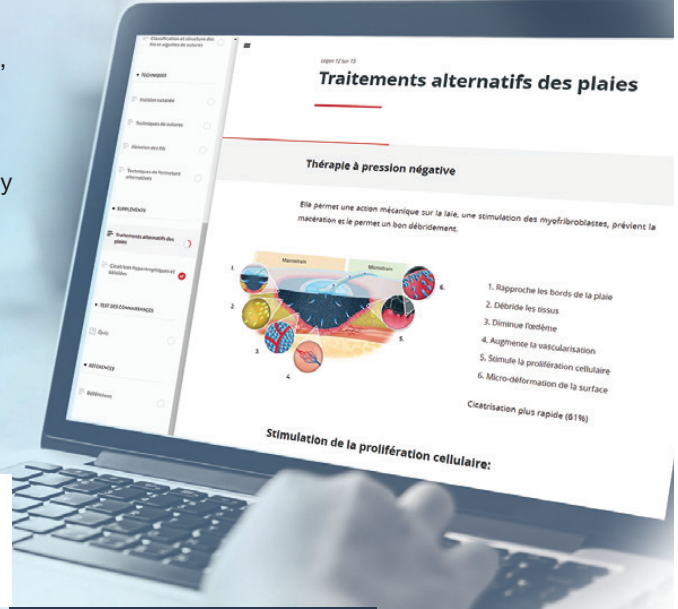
Classification et structure des fils et aiguilles de sutures

• TECHNIQUES

Incision cutanée

Techniques de sutures

Ablation des fils

Techniques de fermeture alternatives

• SUPPLEMENTS

Traitements alternatifs des plaies

Cicatrices hypertrophiques et chéloïdes

• TEST DES CONNAISSANCES

Quiz

• REFERENCES

Références

Leçon 12 sur 15

Traitements alternatifs des plaies

Thérapie à pression négative

Elle permet une action mécanique sur la laie, une stimulation des myofribroblastes, prévient la macération et le permet un bon débridement.

Microstrain

Microstrain

1.

2.

3.

4.

5.

6.

1. Rapproche les bords de la plaie
2. Débride les tissus
3. Diminue l'œdème
4. Augmente la vascularisation
5. Stimule la prolifération cellulaire
6. Micro-déformation de la surface

Cicatrisation plus rapide (61%)

Stimulation de la prolifération cellulaire: